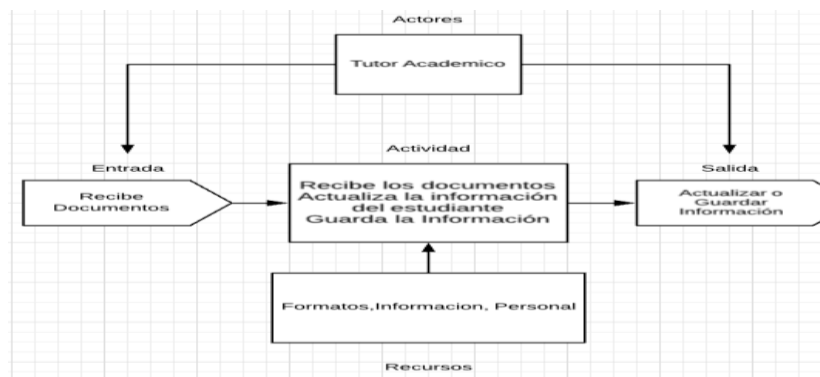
Actores

Tutor Academico

Entrada

Actividad

Salida

Recibe Documentos

Recibe los documentos
Actualiza la información del estudiante
Guarda la Información

Actualizar o Guardar Información

Formatos,Informacion, Personal

Recursos